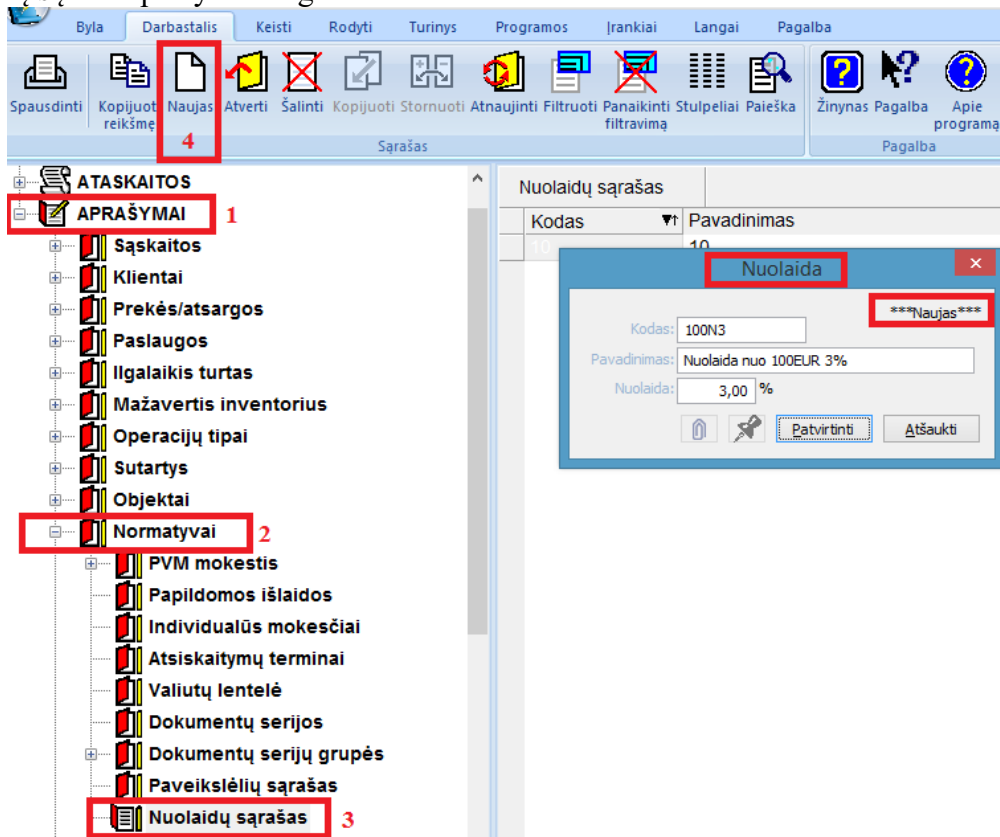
Byla | Darbastalis | Keisti | Rodyti | Turinys | Programos | Įrankiai | Langai | Pagalba

Spausdinti | Kopijuoti reikšmę | Naujas | Atverti | Šalinti | Kopijuoti | Stornuoti | Atnaujinti | Filtruoti | Panaikinti filtravimą | Stulpeliai | Paieška | Žinynas | Pagalba | Apie programą

4

Sąrašas | Pagalba

ATASKAITOS
APRAŠYMAI 1
Sąskaitos
Klientai
Prekės/atsargos
Paslaugos
Ilgalaikis turtas
Mažavertis inventorius
Operacijų tipai
Sutartys
Objektai
Normatyvai 2
PVM mokestis
Papildomos išlaidos
Individualūs mokesčiai
Atsiskaitymų terminai
Valiutų lentelė
Dokumentų serijos
Dokumentų serijų grupės
Paveikslėlių sąrašas
Nuolaidų sąrašas 3

Nuolaidų sąrašas

| Kodas | Pavadinimas |
|---|---|
| 10 | 10 |

Nuolaida
***Naujas***
Kodas: 100N3
Pavadinimas: Nuolaida nuo 100EUR 3%
Nuolaida: 3,00 %
Patvirtinti | Atšaukti